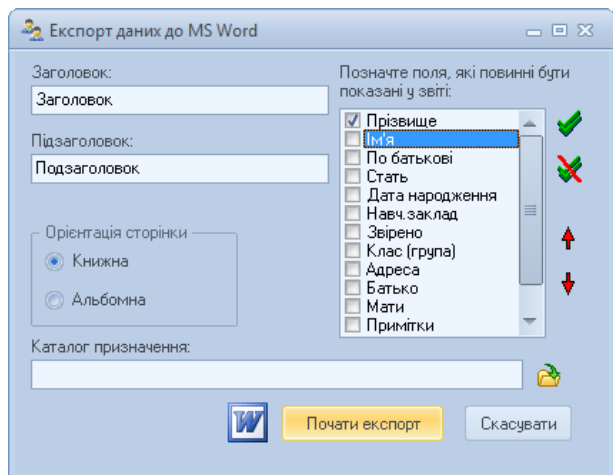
Експорт даних до MS Word

Заголовок:
Заголовок

Підзаголовок:
Подзаголовок

Орієнтація сторінки
Книжна
Альбомна

Позначте поля, які повинні бути показані у звіті:
Прізвище
Ім'я
По батькові
Стать
Дата народження
Навч.заклад
Звірено
Клас (група)
Адреса
Батько
Мати
Примітки

Каталог призначення:

W
Почати експорт
Скасувати